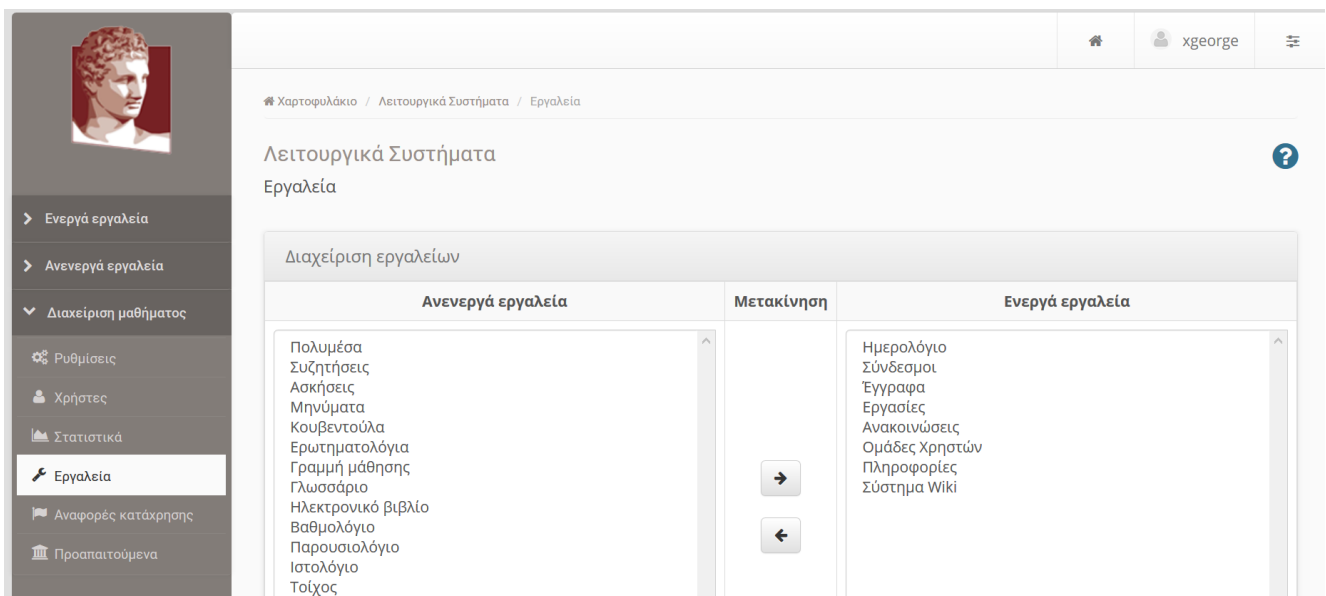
xgeorge

Χαρτοφυλάκιο / Λειτουργικά Συστήματα / Εργαλεία

Λειτουργικά Συστήματα

Εργαλεία

> Ενεργά εργαλεία

> Ανενεργά εργαλεία

Διαχείριση μαθήματος

Ρυθμίσεις

Χρήστες

Στατιστικά

Εργαλεία

Αναφορές κατάχρησης

Προαπαιτούμενα

Διαχείριση εργαλείων

| Ανενεργά εργαλεία | Μετακίνηση | Ενεργά εργαλεία |
|---|---|---|
| Πολυμέσα<br>Συζητήσεις<br>Ασκήσεις<br>Μηνύματα<br>Κουβεντούλα<br>Ερωτηματολόγια<br>Γραμμή μάθησης<br>Γλωσσάριο<br>Ηλεκτρονικό βιβλίο<br>Βαθμολόγιο<br>Παρουσιολόγιο<br>Ιστολόγιο<br>Τοίχος | → ← | Ημερολόγιο<br>Σύνδεσμοι<br>Έγγραφα<br>Εργασίες<br>Ανακοινώσεις<br>Ομάδες Χρηστών<br>Πληροφορίες<br>Σύστημα Wiki |